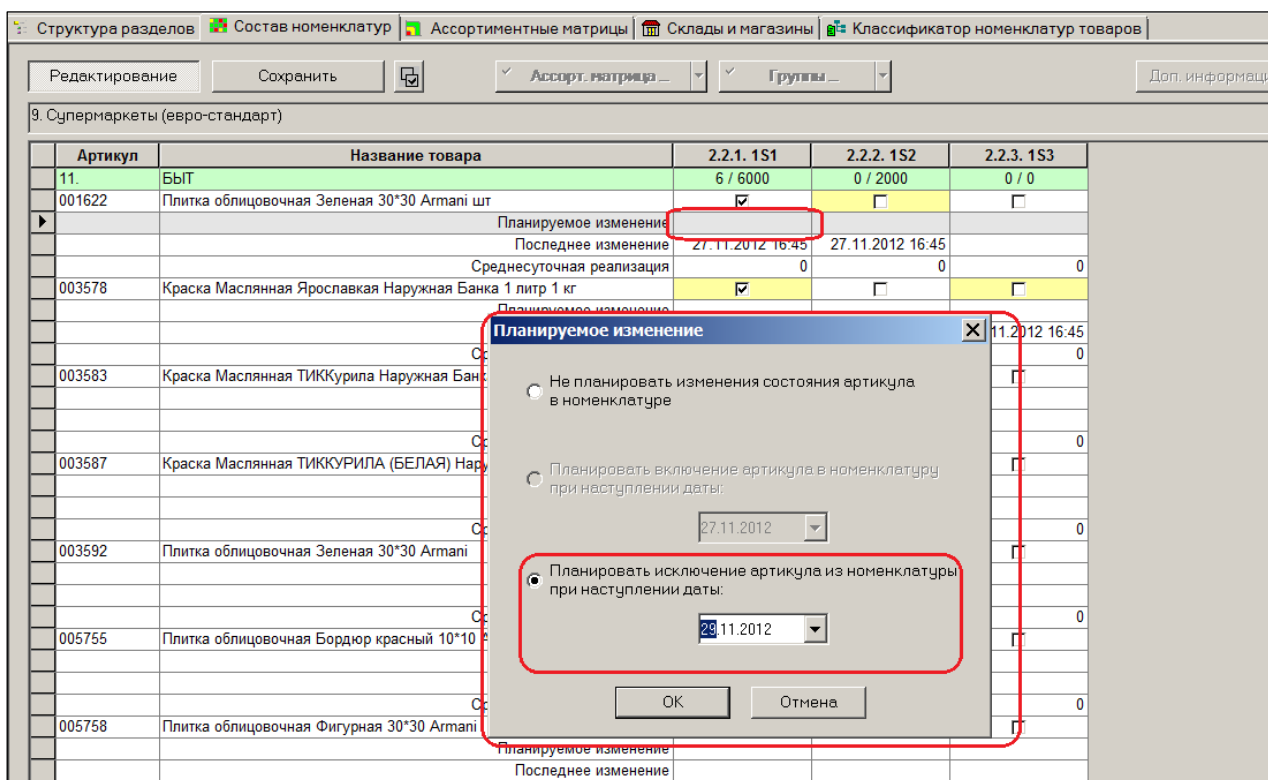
Структура разделов | Состав номенклатур | Ассортиментные матрицы | Склады и магазины | Классификатор номенклатур товаров

Редактирование | Сохранить | Ассорт. матрица ... | Группы ... | Доп. информац

9. Супермаркеты (евро-стандарт)

| Артикул | Название товара | 2.2.1. 1S1 | 2.2.2. 1S2 | 2.2.3. 1S3 |
|---|---|---|---|---|
| 11. | БЫТ | 6 / 6000 | 0 / 2000 | 0 / 0 |
| 001622 | Плитка облицовочная Зеленая 30*30 Armani шт | ☑ | ☐ | ☐ |
| | Планируемое изменение | | | |
| | Последнее изменение | 27.11.2012 16:45 | 27.11.2012 16:45 | |
| | Среднесуточная реализация | 0 | 0 | 0 |
| 003578 | Краска Масляная Ярославкая Наружная Банка 1 литр 1 кг | ☑ | ☐ | ☐ |
| | Планируемое изменение | | | |
| | | | | 11.2012 16:45 |
| | С | | | 0 |
| 003583 | Краска Масляная ТИККурила Наружная Банк | | | ☐ |
| | С | | | 0 |
| 003587 | Краска Масляная ТИККУРИЛА (БЕЛАЯ) Нар | | | ☐ |
| | С | | | 0 |
| 003592 | Плитка облицовочная Зеленая 30*30 Armani | | | ☐ |
| | С | | | 0 |
| 005755 | Плитка облицовочная Бордюр красный 10*10 | | | ☐ |
| | С | | | 0 |
| 005758 | Плитка облицовочная Фигурная 30*30 Armani | | | ☐ |
| | Планируемое изменение | | | |
| | Последнее изменение | | | |

Планируемое изменение

Не планировать изменения состояния артикула в номенклатуре

Планировать включение артикула в номенклатуру при наступлении даты:

27.11.2012

Планировать исключение артикула из номенклатуры при наступлении даты:

28.11.2012

OK | Отмена